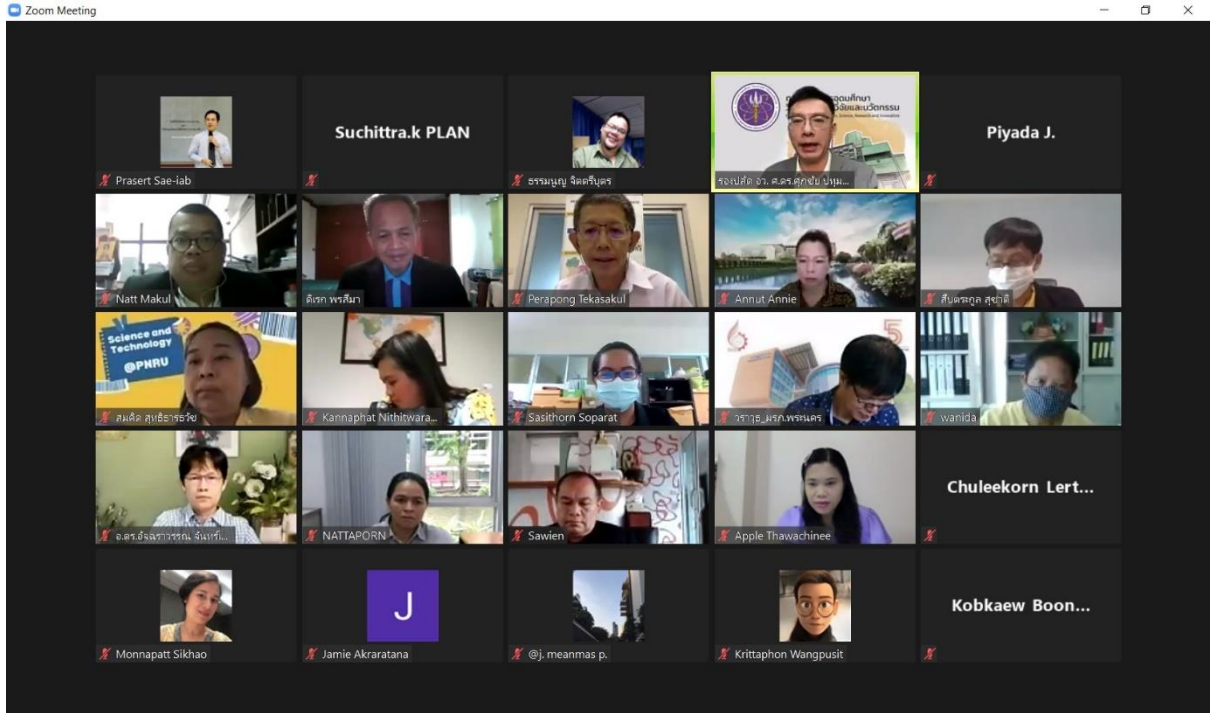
Zoom Meeting

Prasert Sae-iab

Suchittra.k PLAN

ธรรมนูญ จิตตรีบุตร

รองปลัด อว. ศ.ดร.ศุภชัย ปทุม...

Piyada J.

Natt Makul

ดิเรก พรสีมา

Perapong Tekasakul

Annut Annie

สิบตระกูล สุขาติ

Science and Technology @PNRU

สมคิด สุทธิธารธวัช

Kannaphat Nithitwara...

Sasithorn Soparat

วราวุธ_มรภ.พระนคร

wanida

อ.ดร.อัจฉราวรรณ จันทร์...

NATTAPORN

Sawien

Apple Thawachinee

Chuleekorn Lert...

Monnapatt Sikhao

J

Jamie Akraratana

@j. meanmas p.

Krittaphon Wangpusit

Kobkaew Boon...